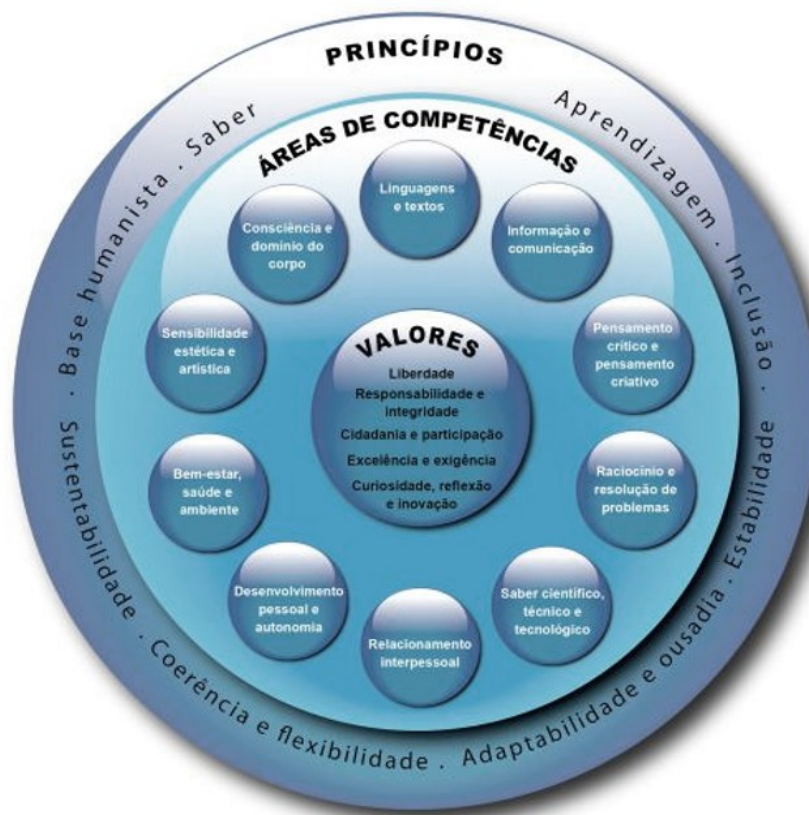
PRINCÍPIOS

Aprendizagem . Inclusão . Estabilidade . Adaptabilidade e ousadia . Coerência e flexibilidade . Sustentabilidade . Base humanista . Saber

ÁREAS DE COMPETÊNCIAS

Linguagens e textos

Informação e comunicação

Pensamento crítico e pensamento criativo

Raciocínio e resolução de problemas

Saber científico, técnico e tecnológico

Relacionamento interpessoal

Desenvolvimento pessoal e autonomia

Bem-estar, saúde e ambiente

Sensibilidade estética e artística

Consciência e domínio do corpo

VALORES

Liberdade

Responsabilidade e integridade

Cidadania e participação

Excelência e exigência

Curiosidade, reflexão e inovação